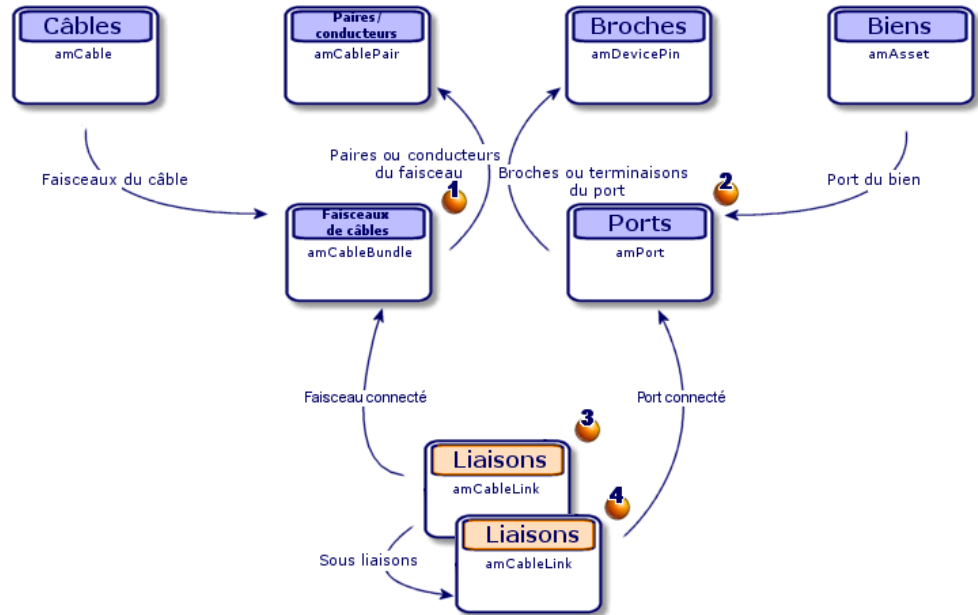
Câbles
amCable

Paires / conducteurs
amCablePair

Broches
amDevicePin

Biens
amAsset

Faisceaux du câble

Paires ou conducteurs du faisceau

1

Broches ou terminaisons du port

2

Port du bien

Faisceaux de câbles
amCableBundle

Ports
amPort

Faisceau connecté

Port connecté

3

Liaisons
amCableLink

4

Liaisons
amCableLink

Sous liaisons